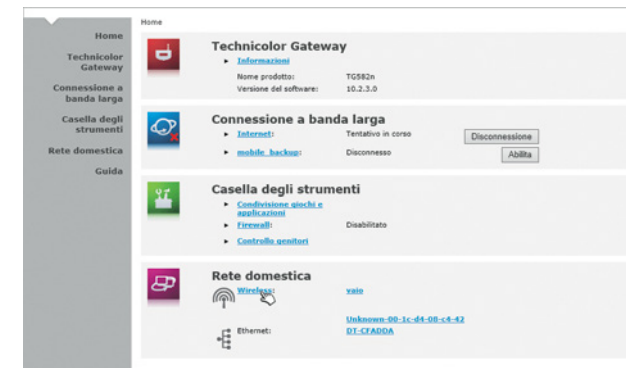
Home
Technicolor Gateway
Connessione a banda larga
Casella degli strumenti
Rete domestica
Guida

Home

Technicolor Gateway
Informazioni
Nome prodotto: TG582n
Versione del software: 10.2.3.0

Connessione a banda larga
Internet: Tentativo in corso
Disconnessione
mobile_backup: Disconnesso
Abilita

Casella degli strumenti
Condivisione giochi e applicazioni
Firewall: Disabilitato
Controllo genitori

Rete domestica
Wireless: vaio
Unknown-00-1c-d4-08-c4-42
Ethernet: DT-CFADDA